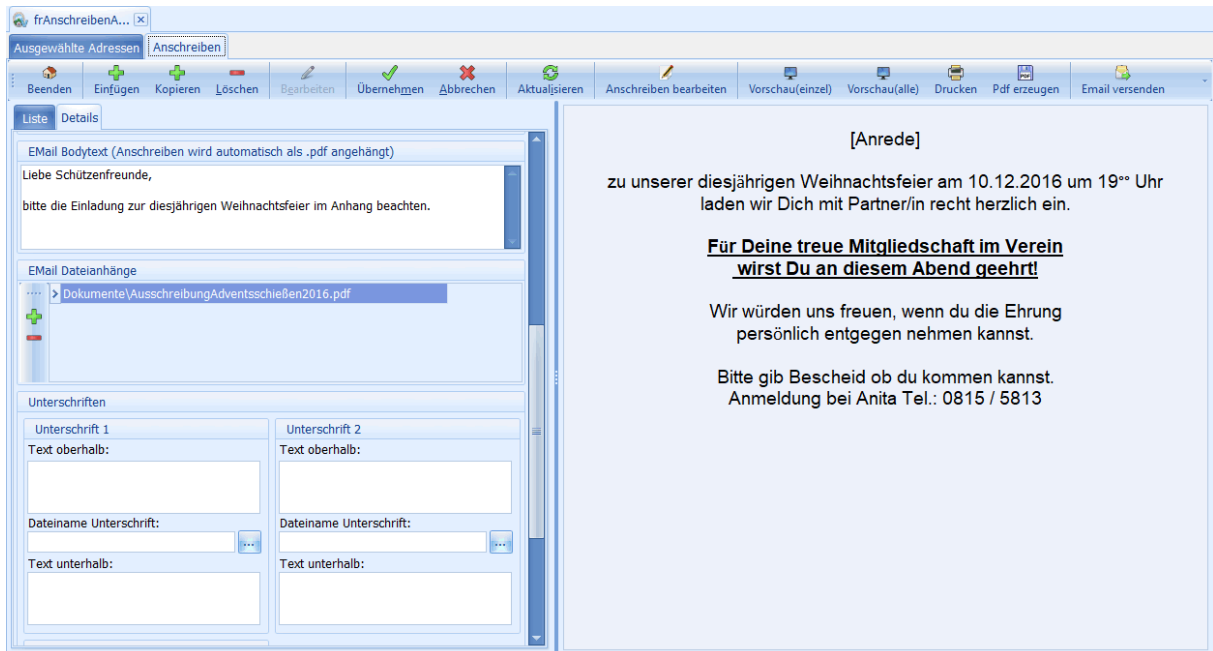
frAnschreibenA...

Ausgewählte Adressen | Anschreiben

Beenden | Einfügen | Kopieren | Löschen | Bearbeiten | Übernehmen | Abbrechen | Aktualisieren | Anschreiben bearbeiten | Vorschau(einzel) | Vorschau(alle) | Drucken | Pdf erzeugen | Email versenden

Liste | Details

EMail Bodytext (Anschreiben wird automatisch als .pdf angehängt)

Liebe Schützenfreunde,

bitte die Einladung zur diesjährigen Weihnachtsfeier im Anhang beachten.

EMail Dateianhänge

Dokumente\AusschreibungAdventsschießen2016.pdf

Unterschriften

Unterschrift 1

Text oberhalb:

Dateiname Unterschrift:

Text unterhalb:

Unterschrift 2

Text oberhalb:

Dateiname Unterschrift:

Text unterhalb:

[Anrede]

zu unserer diesjährigen Weihnachtsfeier am 10.12.2016 um 19°° Uhr laden wir Dich mit Partner/in recht herzlich ein.

Für Deine treue Mitgliedschaft im Verein wirst Du an diesem Abend geehrt!

Wir würden uns freuen, wenn du die Ehrung persönlich entgegen nehmen kannst.

Bitte gib Bescheid ob du kommen kannst. Anmeldung bei Anita Tel.: 0815 / 5813